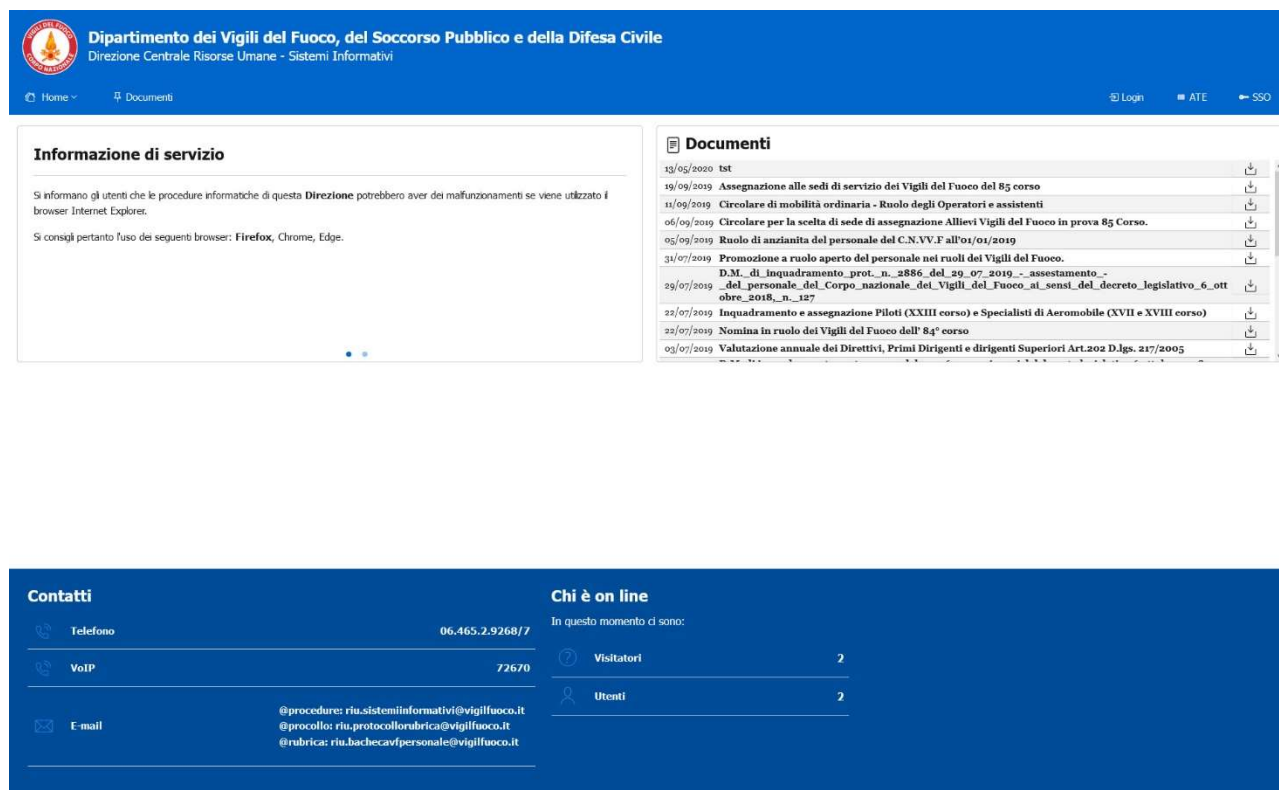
VIGILI DEL FUOCO CORPO NAZIONALE

Dipartimento dei Vigili del Fuoco, del Soccorso Pubblico e della Difesa Civile
Direzione Centrale Risorse Umane - Sistemi Informativi

Home · Documenti

Login · ATE · SSO

Informazione di servizio

Si informano gli utenti che le procedure informatiche di questa **Direzione** potrebbero aver dei malfunzionamenti se viene utilizzato il browser Internet Explorer.

Si consigli pertanto l'uso dei seguenti browser: **Firefox**, Chrome, Edge.

Documenti

| | |
|---|---|
| 13/05/2020 | tst |
| 19/09/2019 | Assegnazione alle sedi di servizio dei Vigili del Fuoco del 85 corso |
| 11/09/2019 | Circolare di mobilità ordinaria - Ruolo degli Operatori e assistenti |
| 06/09/2019 | Circolare per la scelta di sede di assegnazione Allievi Vigili del Fuoco in prova 85 Corso. |
| 05/09/2019 | Ruolo di anzianita del personale del C.N.VV.F all'01/01/2019 |
| 31/07/2019 | Promozione a ruolo aperto del personale nei ruoli dei Vigili del Fuoco. |
| 29/07/2019 | D.M._di_inquadramento_prot._n._2886_del_29_07_2019_-_assestamento_-_del_personale_del_Corpo_nazionale_dei_Vigili_del_Fuoco_ai_sensi_del_decreto_legislativo_6_ottobre_2018,_n._127 |
| 22/07/2019 | Inquadramento e assegnazione Piloti (XXIII corso) e Specialisti di Aeromobile (XVII e XVIII corso) |
| 22/07/2019 | Nomina in ruolo dei Vigili del Fuoco dell' 84° corso |
| 03/07/2019 | Valutazione annuale dei Direttivi, Primi Dirigenti e dirigenti Superiori Art.202 D.lgs. 217/2005 |
| | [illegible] |

Contatti

| | |
|---|---|
| Telefono | 06.465.2.9268/7 |
| VoIP | 72670 |
| E-mail | @procedure: riu.sistemiinformativi@vigilfuoco.it<br>@procollo: riu.protocollorubrica@vigilfuoco.it<br>@rubrica: riu.bachecavfpersonale@vigilfuoco.it |

Chi è on line

In questo momento ci sono:

| | |
|---|---|
| Visitatori | 2 |
| Utenti | 2 |